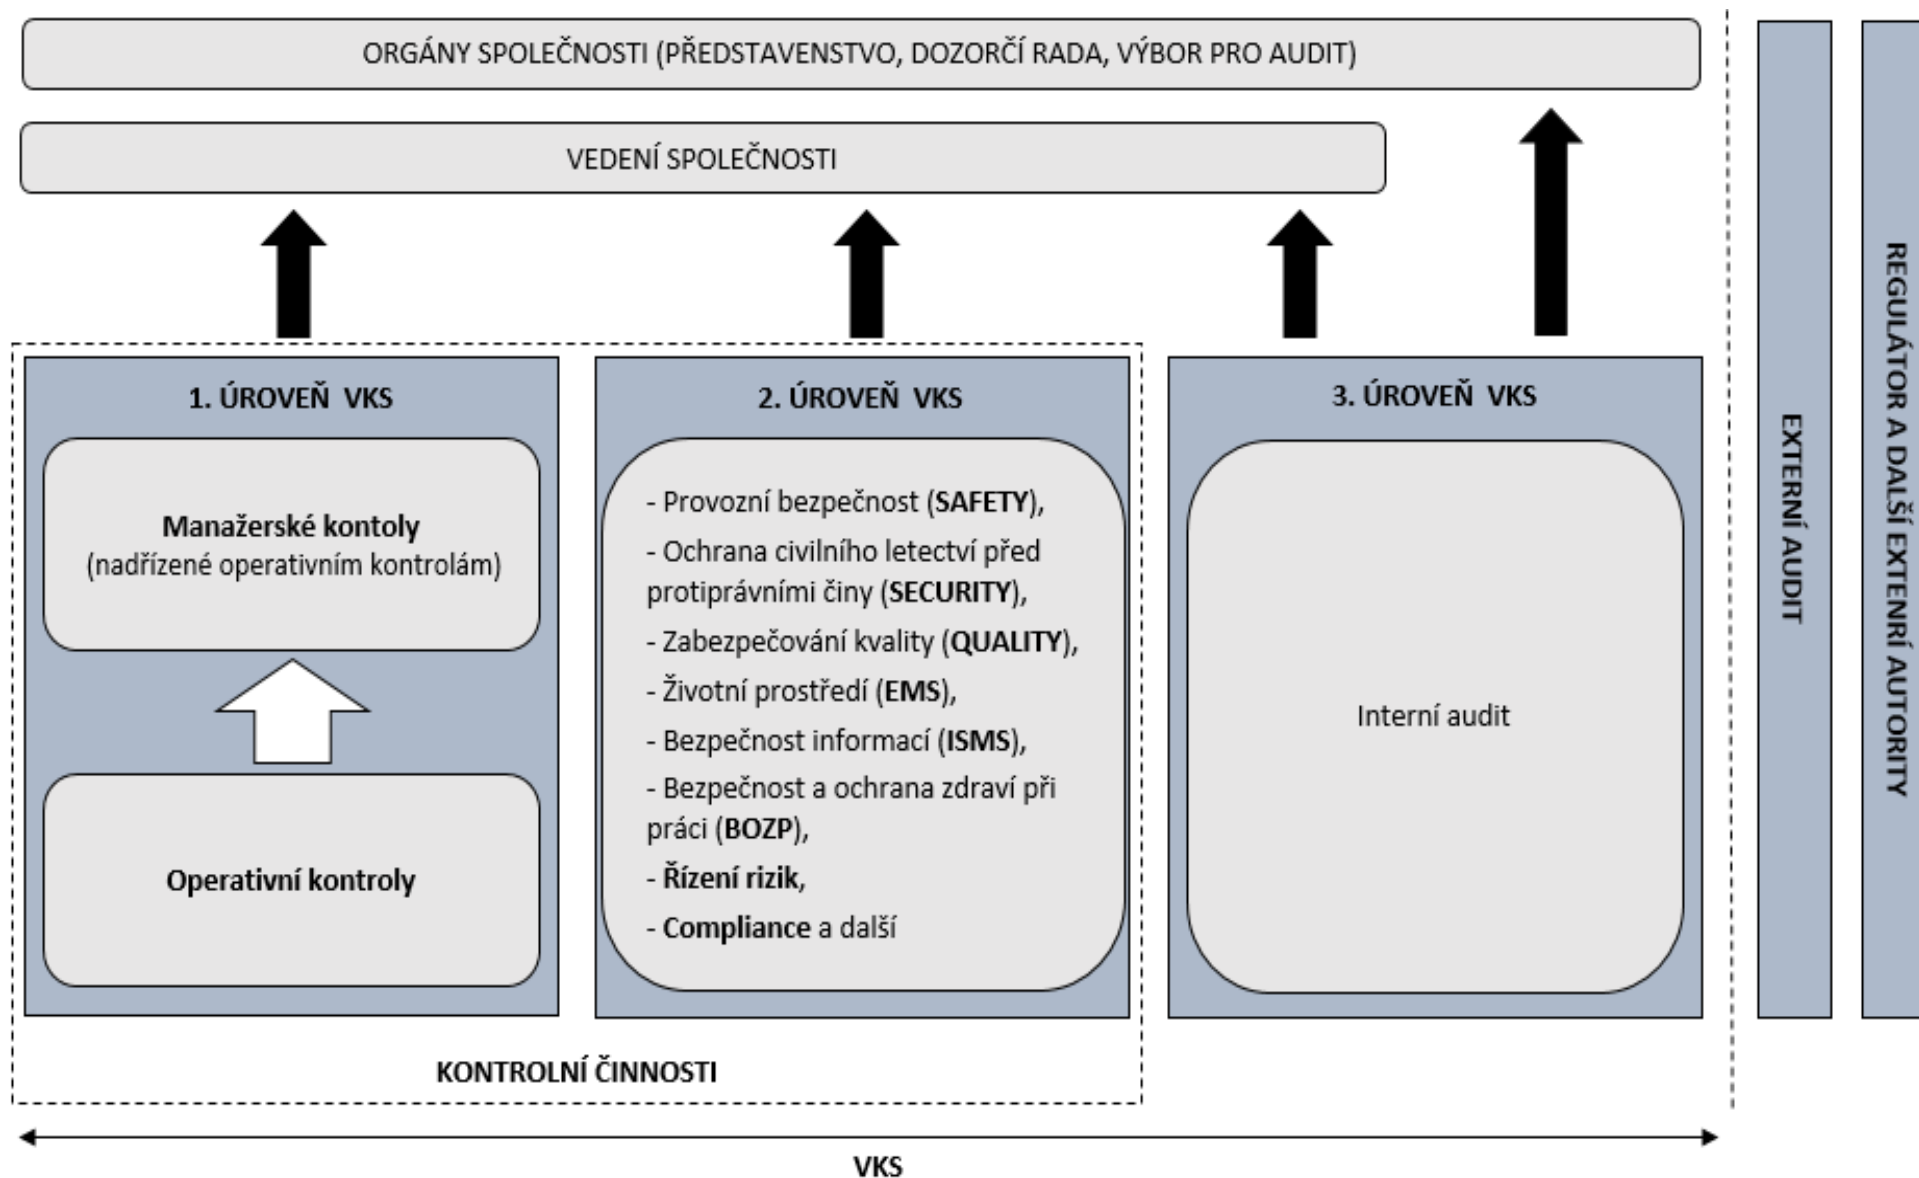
ORGÁNY SPOLEČNOSTI (PŘEDSTAVENSTVO, DOZORČÍ RADA, VÝBOR PRO AUDIT)

VEDENÍ SPOLEČNOSTI

1. ÚROVEŇ VKS

Manažerské kontoly
(nadřízené operativním kontrolám)

Operativní kontroly

2. ÚROVEŇ VKS

- Provozní bezpečnost (SAFETY),
- Ochrana civilního letectví před protiprávními činy (SECURITY),
- Zabezpečování kvality (QUALITY),
- Životní prostředí (EMS),
- Bezpečnost informací (ISMS),
- Bezpečnost a ochrana zdraví při práci (BOZP),
- Řízení rizik,
- Compliance a další

3. ÚROVEŇ VKS

Interní audit

EXTERNÍ AUDIT

REGULÁTOR A DALŠÍ EXTERNÍ AUTORITY

KONTROLNÍ ČINNOSTI

VKS